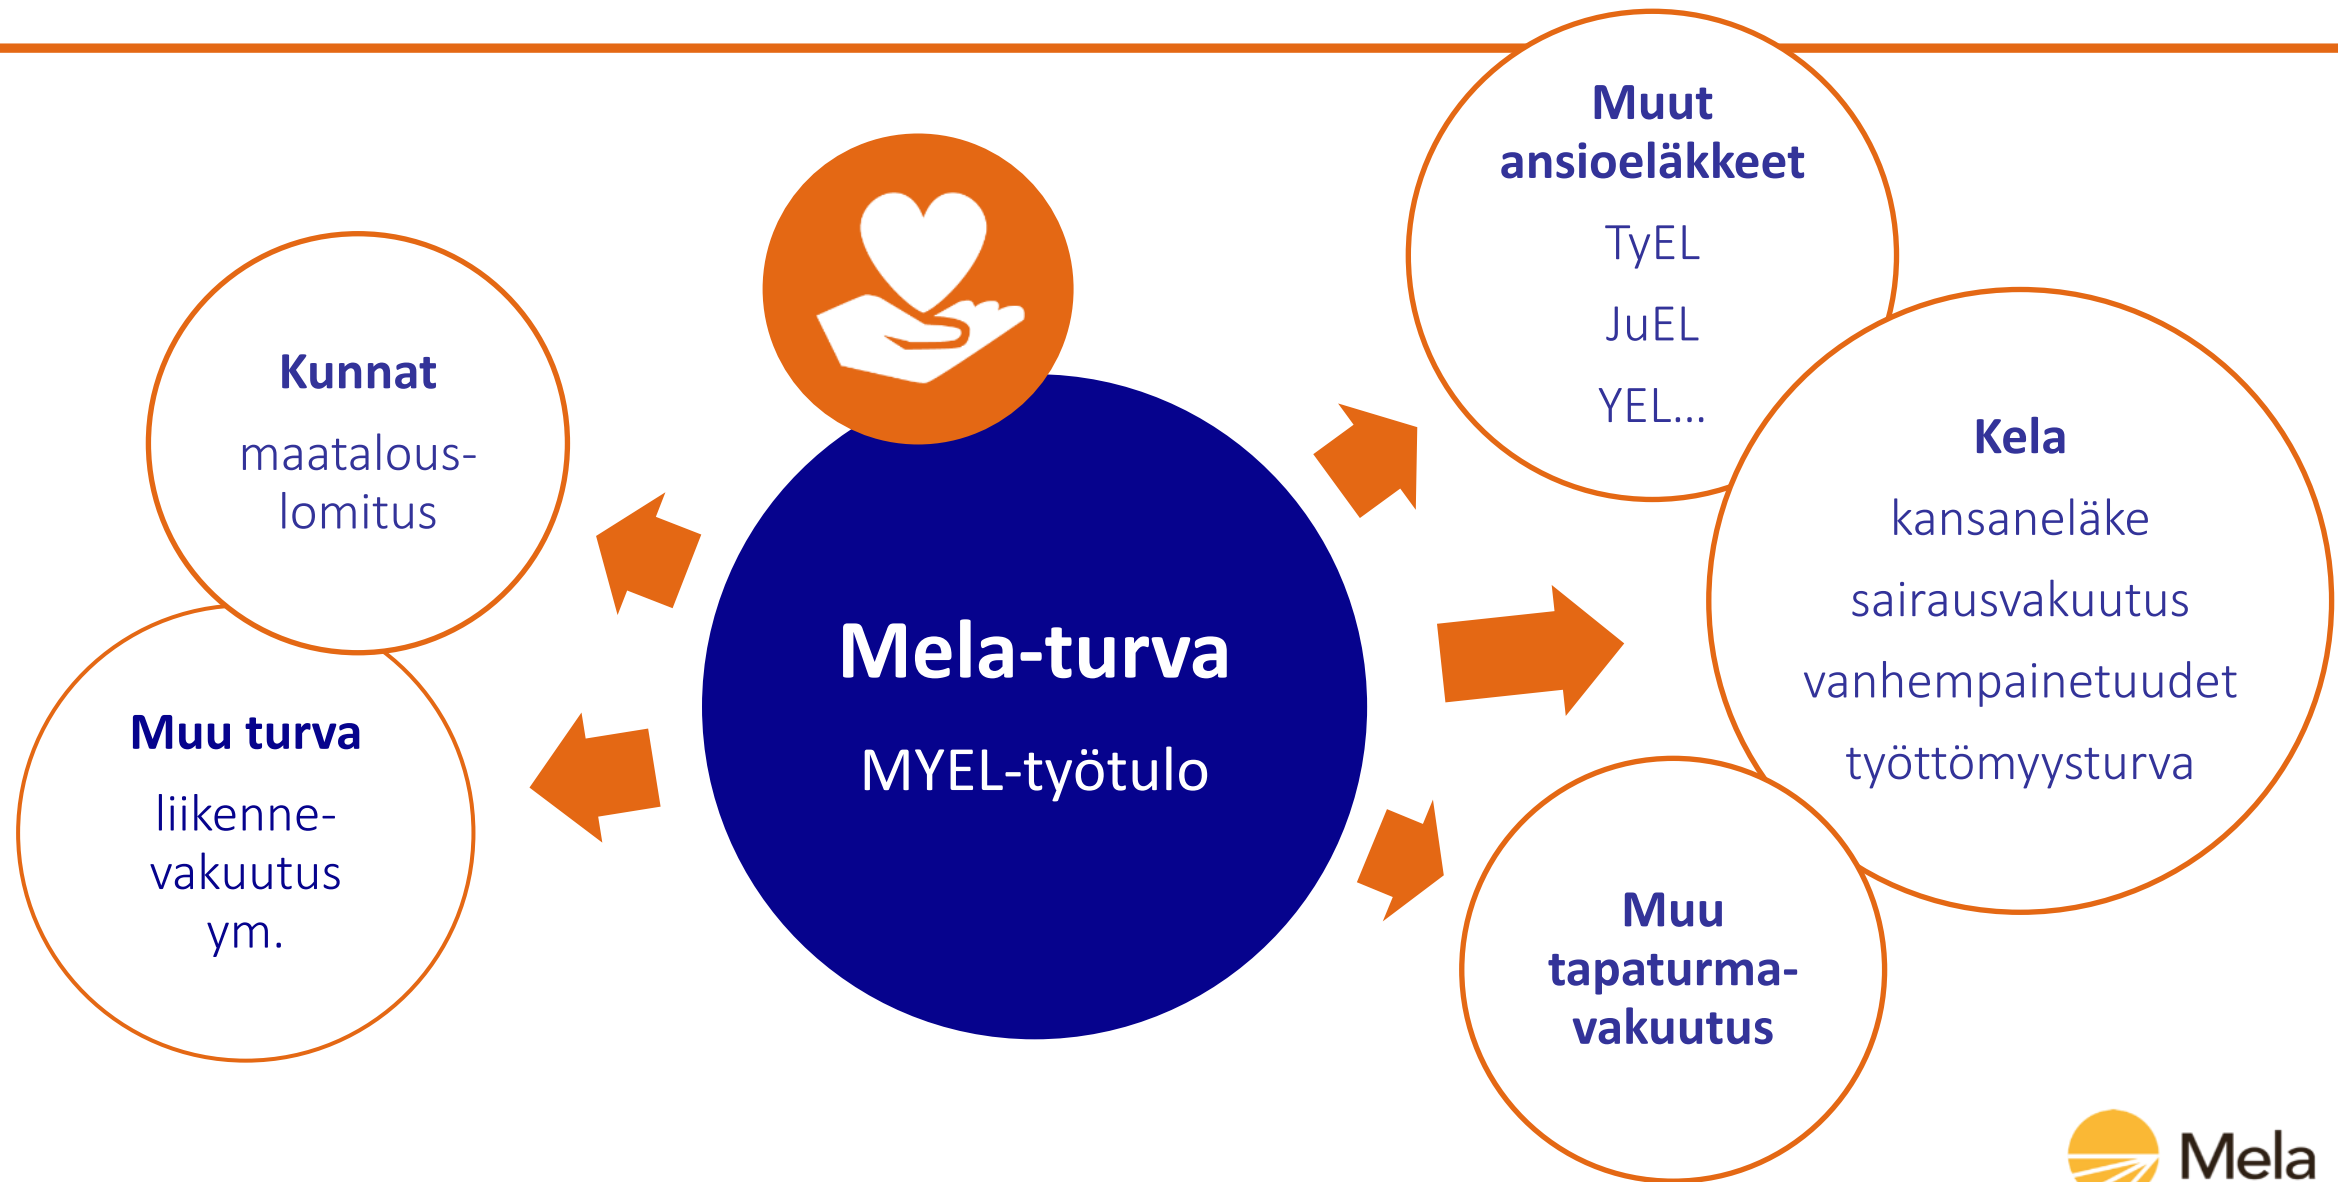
Mela-turva

MYEL-työtulo

Kunnat

maatalouslomitus

Muu turva

liikennevakuutus ym.

Muut ansioeläkkeet

TyEL

JuEL

YEL...

Kela

kansaneläke

sairausvakuutus

vanhempainetuudet

työttömyysturva

Muu tapaturmavakuutus

Mela